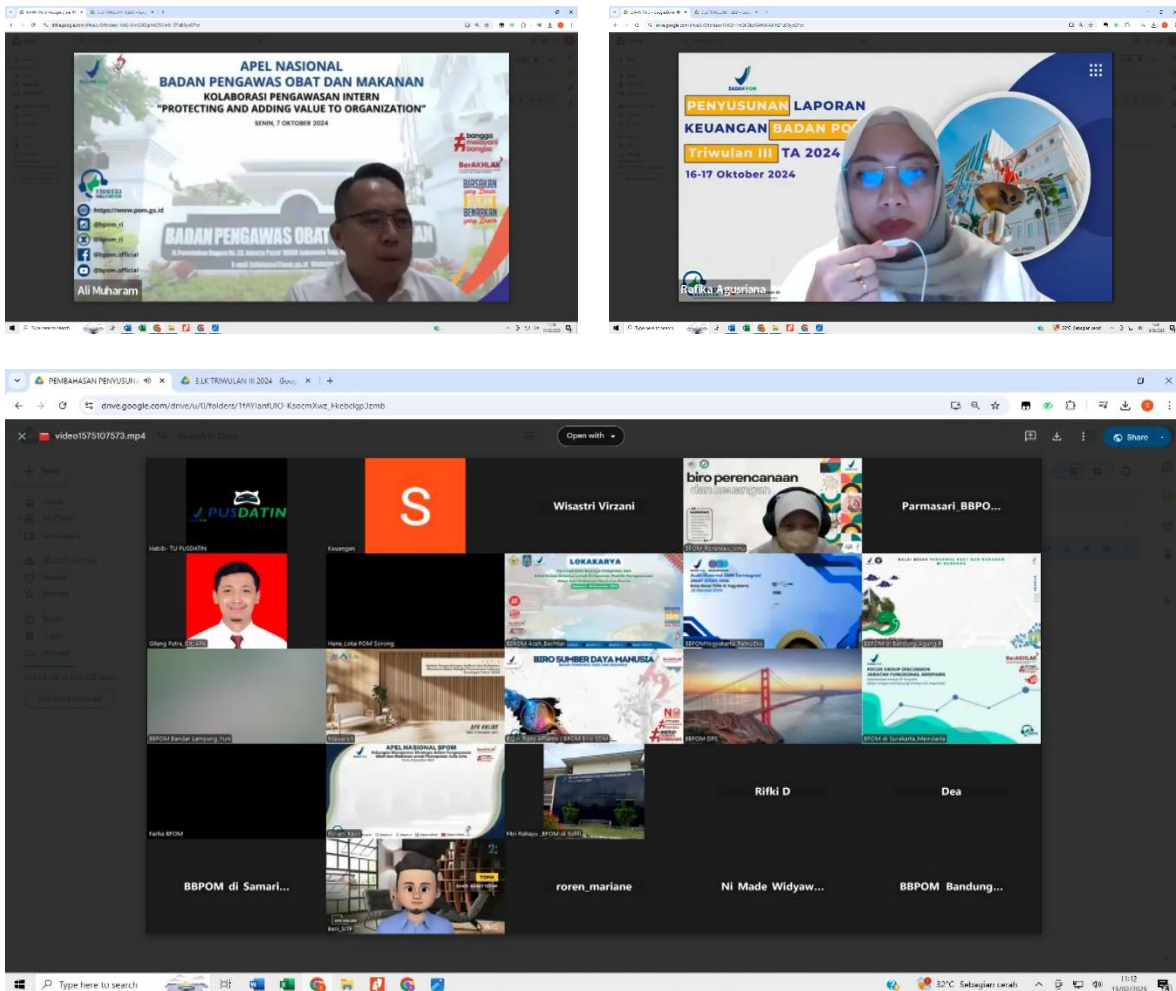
APEL NASIONAL
BADAN PENGAWAS OBAT DAN MAKANAN
KOLABORASI PENGAWASAN INTERN
"PROTECTING AND ADDING VALUE TO ORGANIZATION"
SENIN, 7 OKTOBER 2024

1500533
https://www.pom.go.id
@bpom_ri
@bpom_ri
@bpom.official
@bpom.official
#bangga melayani bangsa
BerAKHLAK
BADAN PENGAWAS OBAT
Ali Muharam

BADAN POM
PENYUSUNAN LAPORAN
KEUANGAN BADAN PO
Triwulan III TA 2024
16-17 Oktober 2024
Rafika Agusriana

PEMBAHASAN PENYUSUN
3.LK TRIWULAN III 2024
drive.google.com/drive/u/0/folders/1tAYlanfUiO-KsocmXwz_Fkebdgp3zmb
video1575107573.mp4
Open with
Share

PUSDATIN
Habib- TU PUSDATIN
S
Keuangan
Wisastri Virzani
biro perencanaan dan keuangan
Parmasari_BBPO...
Gilang Putra_BBLAPK
Hana_Loka POM Sorong
LOKAKARYA
BBPOM Aceh_Bachtiar
BBPOM Yogyakarta_Retno
BBPOM di Bandung_Agung
BBPOM Bandar Lampung_Yuni
BIRO SUMBER DAYA MANUSIA
BBPOM DPS
BerAKHLAK
FOCUS GROUP DISCUSSION
BBPOM di Surakarta_Mendarta
APEL NASIONAL BPOM
Farha BPOM
Fitri Rahayu_BPOM di Sofifi
Rifki D
Dea
BBPOM di Samari...
roren_mariane
Ni Made Widyaw...
BBPOM Bandung...
Beni_STP

Type here to search
32°C Sebagian cerah
11:12